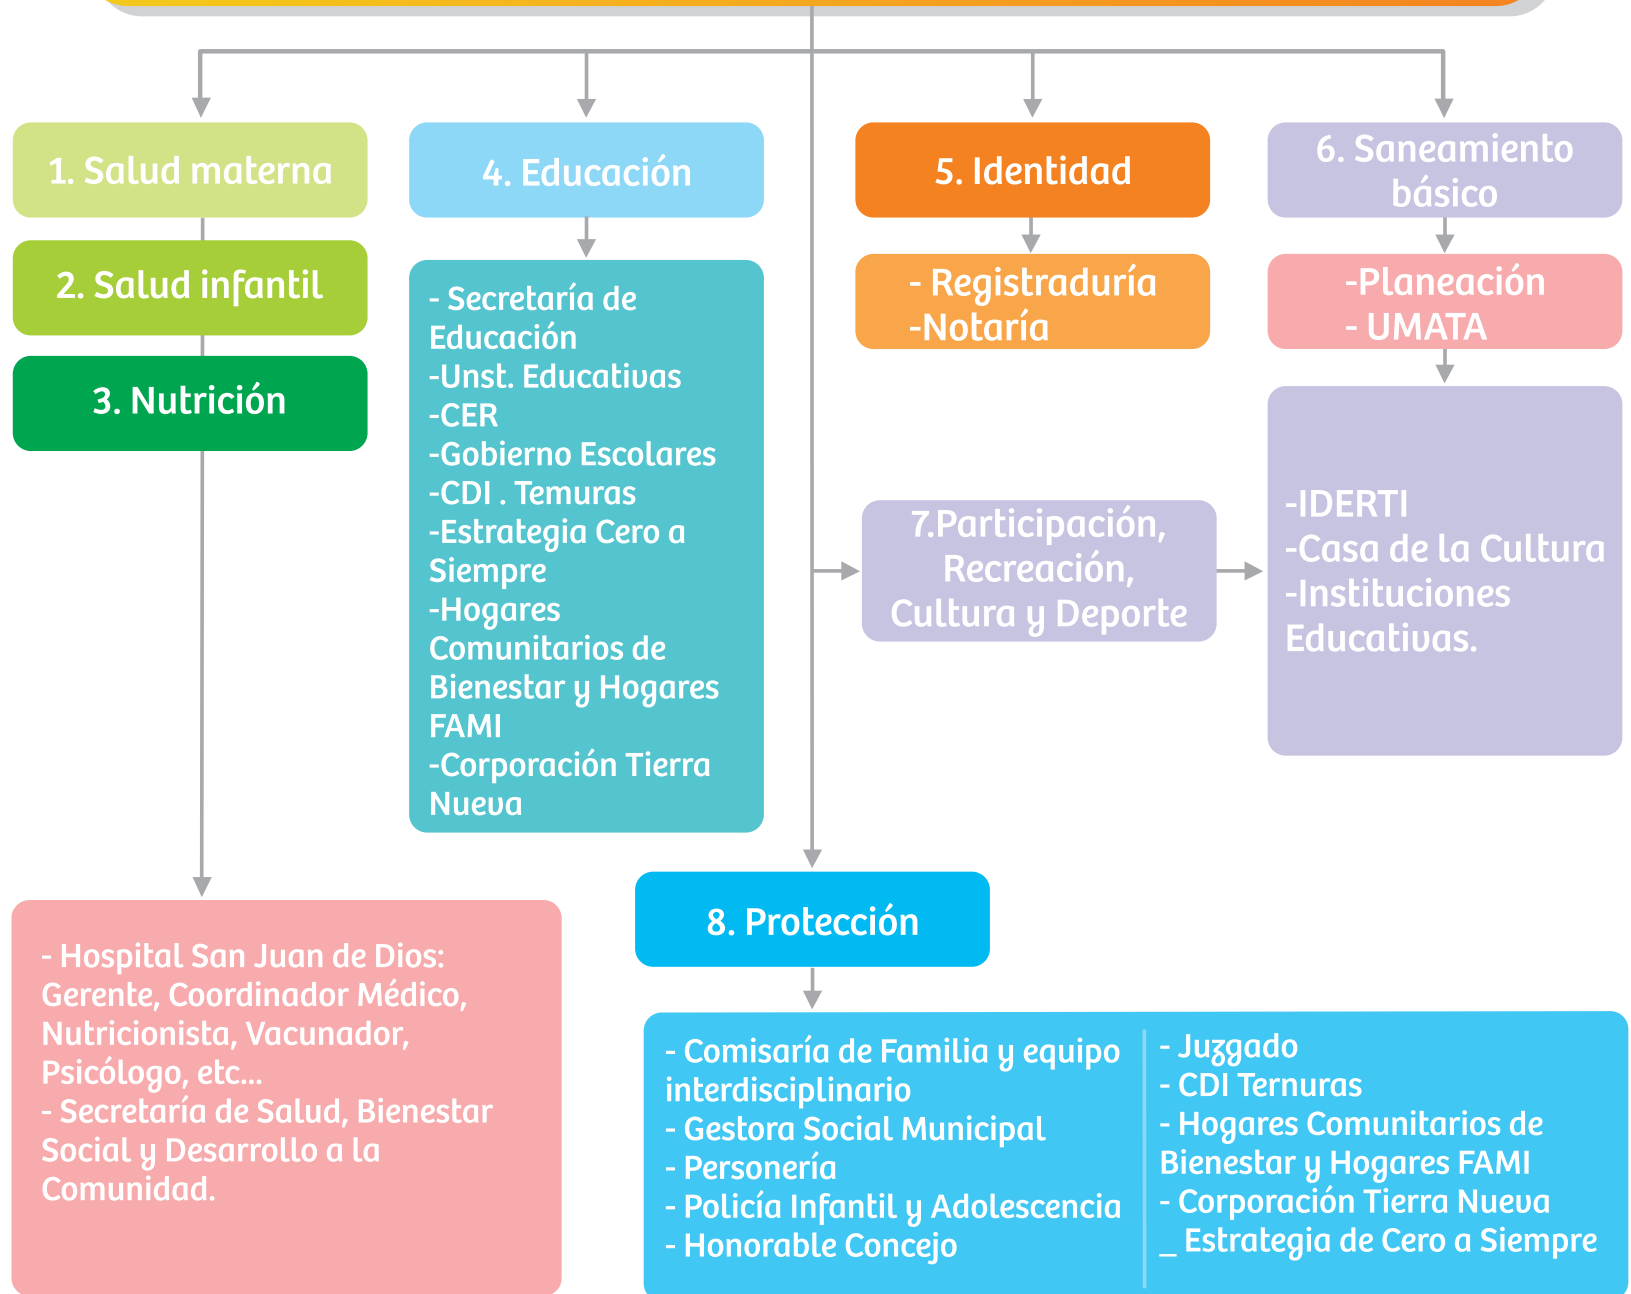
1. Salud materna

2. Salud infantil

3. Nutrición

4. Educación

- Secretaría de Educación
-Unst. Educativas
-CER
-Gobierno Escolares
-CDI . Temuras
-Estrategia Cero a Siempre
-Hogares Comunitarios de Bienestar y Hogares FAMI
-Corporación Tierra Nueva

5. Identidad

- Registraduría
-Notaría

6. Saneamiento básico

-Planeación
- UMATA

7.Participación, Recreación, Cultura y Deporte

-IDERTI
-Casa de la Cultura
-Instituciones Educativas.

- Hospital San Juan de Dios: Gerente, Coordinador Médico, Nutricionista, Vacunador, Psicólogo, etc...
- Secretaría de Salud, Bienestar Social y Desarrollo a la Comunidad.

8. Protección

- Comisaría de Familia y equipo interdisciplinario
- Gestora Social Municipal
- Personería
- Policía Infantil y Adolescencia
- Honorable Concejo

- Juzgado
- CDI Ternuras
- Hogares Comunitarios de Bienestar y Hogares FAMI
- Corporación Tierra Nueva
_ Estrategia de Cero a Siempre